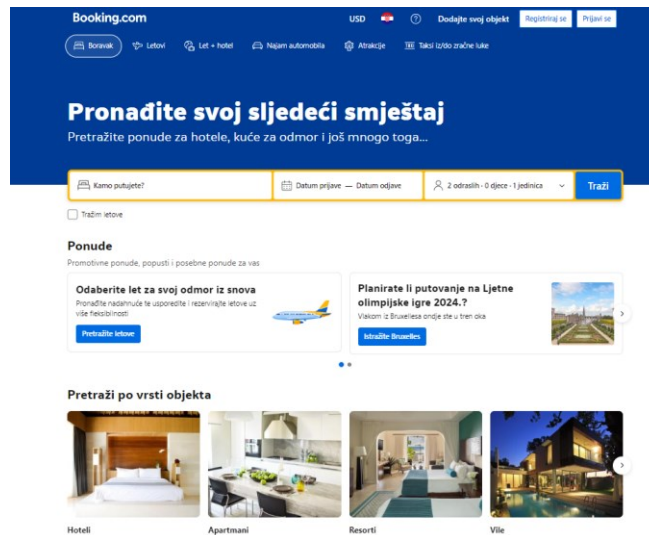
Booking.com

USD

Dodajte svoj objekt

Registriraj se

Prijavi se

Boravak

Letovi

Let + hotel

Najam automobila

Atrakcije

Taksi iz/do zračne luke

Pronađite svoj sljedeći smještaj

Pretražite ponude za hotele, kuće za odmor i još mnogo toga...

Kamo putujete?

Datum prijave — Datum odjave

2 odraslih · 0 djece · 1 jedinica

Traži

Tražim letove

Ponude

Promotivne ponude, popusti i posebne ponude za vas

Odaberite let za svoj odmor iz snova

Pronađite nadahnuće te usporedite i rezervirajte letove uz više fleksibilnosti

Pretražite letove

Planirate li putovanje na Ljetne olimpijske igre 2024.?

Vlakom iz Bruxellesa ondje ste u tren oka

Istražite Bruxelles

Pretraži po vrsti objekta

Hoteli

Apartmani

Resorti

Vile